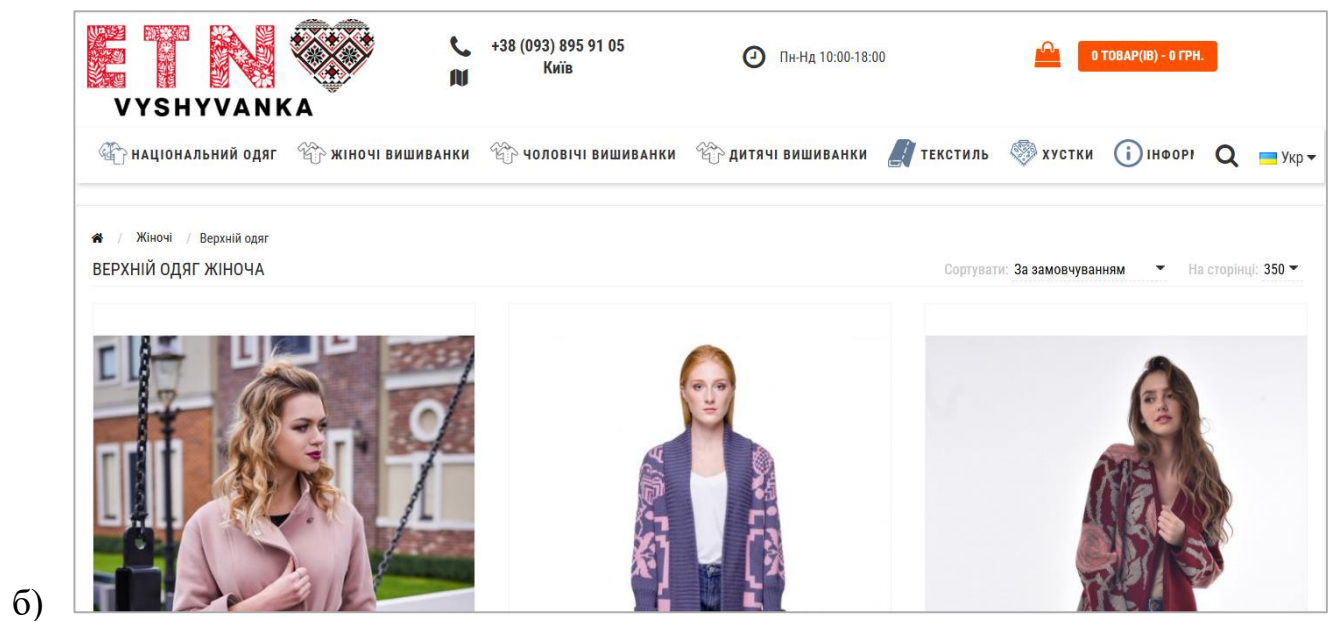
ETN
VYSHYVANKA

+38 (093) 895 91 05
Київ

Пн-Нд 10:00-18:00

0 ТОВАР(ІВ) - 0 ГРН.

НАЦІОНАЛЬНИЙ ОДЯГ ЖІНОЧІ ВИШИВАНКИ ЧОЛОВІЧІ ВИШИВАНКИ ДИТЯЧІ ВИШИВАНКИ ТЕКСТИЛЬ ХУСТКИ ІНФОР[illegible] Укр

/ Жіночі / Верхній одяг

ВЕРХНІЙ ОДЯГ ЖІНОЧА

Сортувати: За замовчуванням На сторінці: 350

б)